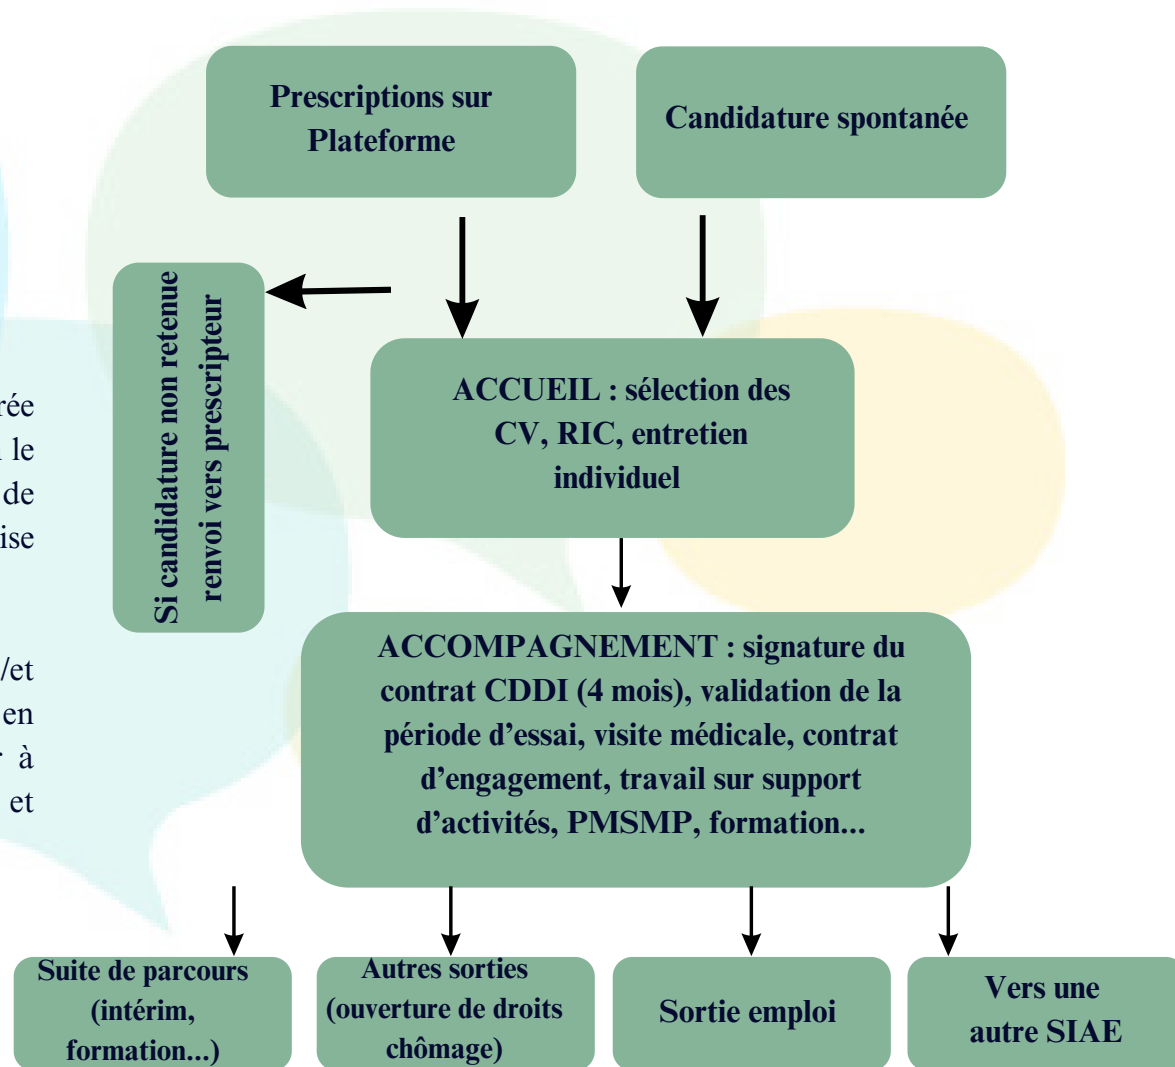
rée
le
de
ise

/et
en
à
et

Prescriptions sur Plateforme

Candidature spontanée

Si candidature non retenue renvoi vers prescripteur

ACCUEIL : sélection des CV, RIC, entretien individuel

ACCOMPAGNEMENT : signature du contrat CDDI (4 mois), validation de la période d’essai, visite médicale, contrat d’engagement, travail sur support d’activités, PMSMP, formation...

Suite de parcours (intérim, formation...)

Autres sorties (ouverture de droits chômage)

Sortie emploi

Vers une autre SIAE